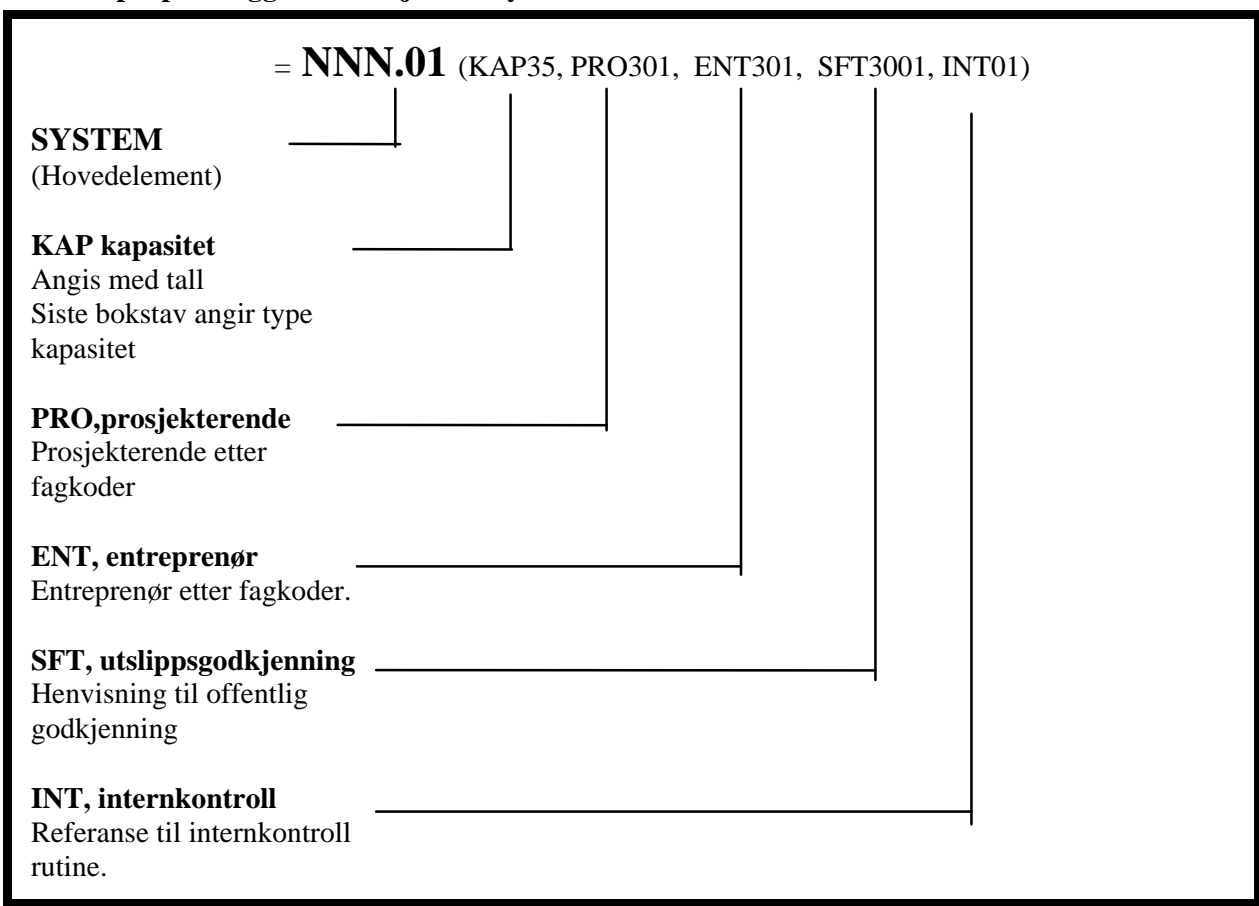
= **NNN.01** (KAP35, PRO301, ENT301, SFT3001, INT01)

**SYSTEM**
(Hovedelement)

**KAP kapasitet**
Angis med tall
Siste bokstav angir type kapasitet

**PRO,prosjekterende**
Prosjekterende etter fagkoder

**ENT, entreprenør**
Entreprenør etter fagkoder.

**SFT, utslippsgodkjenning**
Henvisning til offentlig godkjenning

**INT, internkontroll**
Referanse til internkontroll rutine.